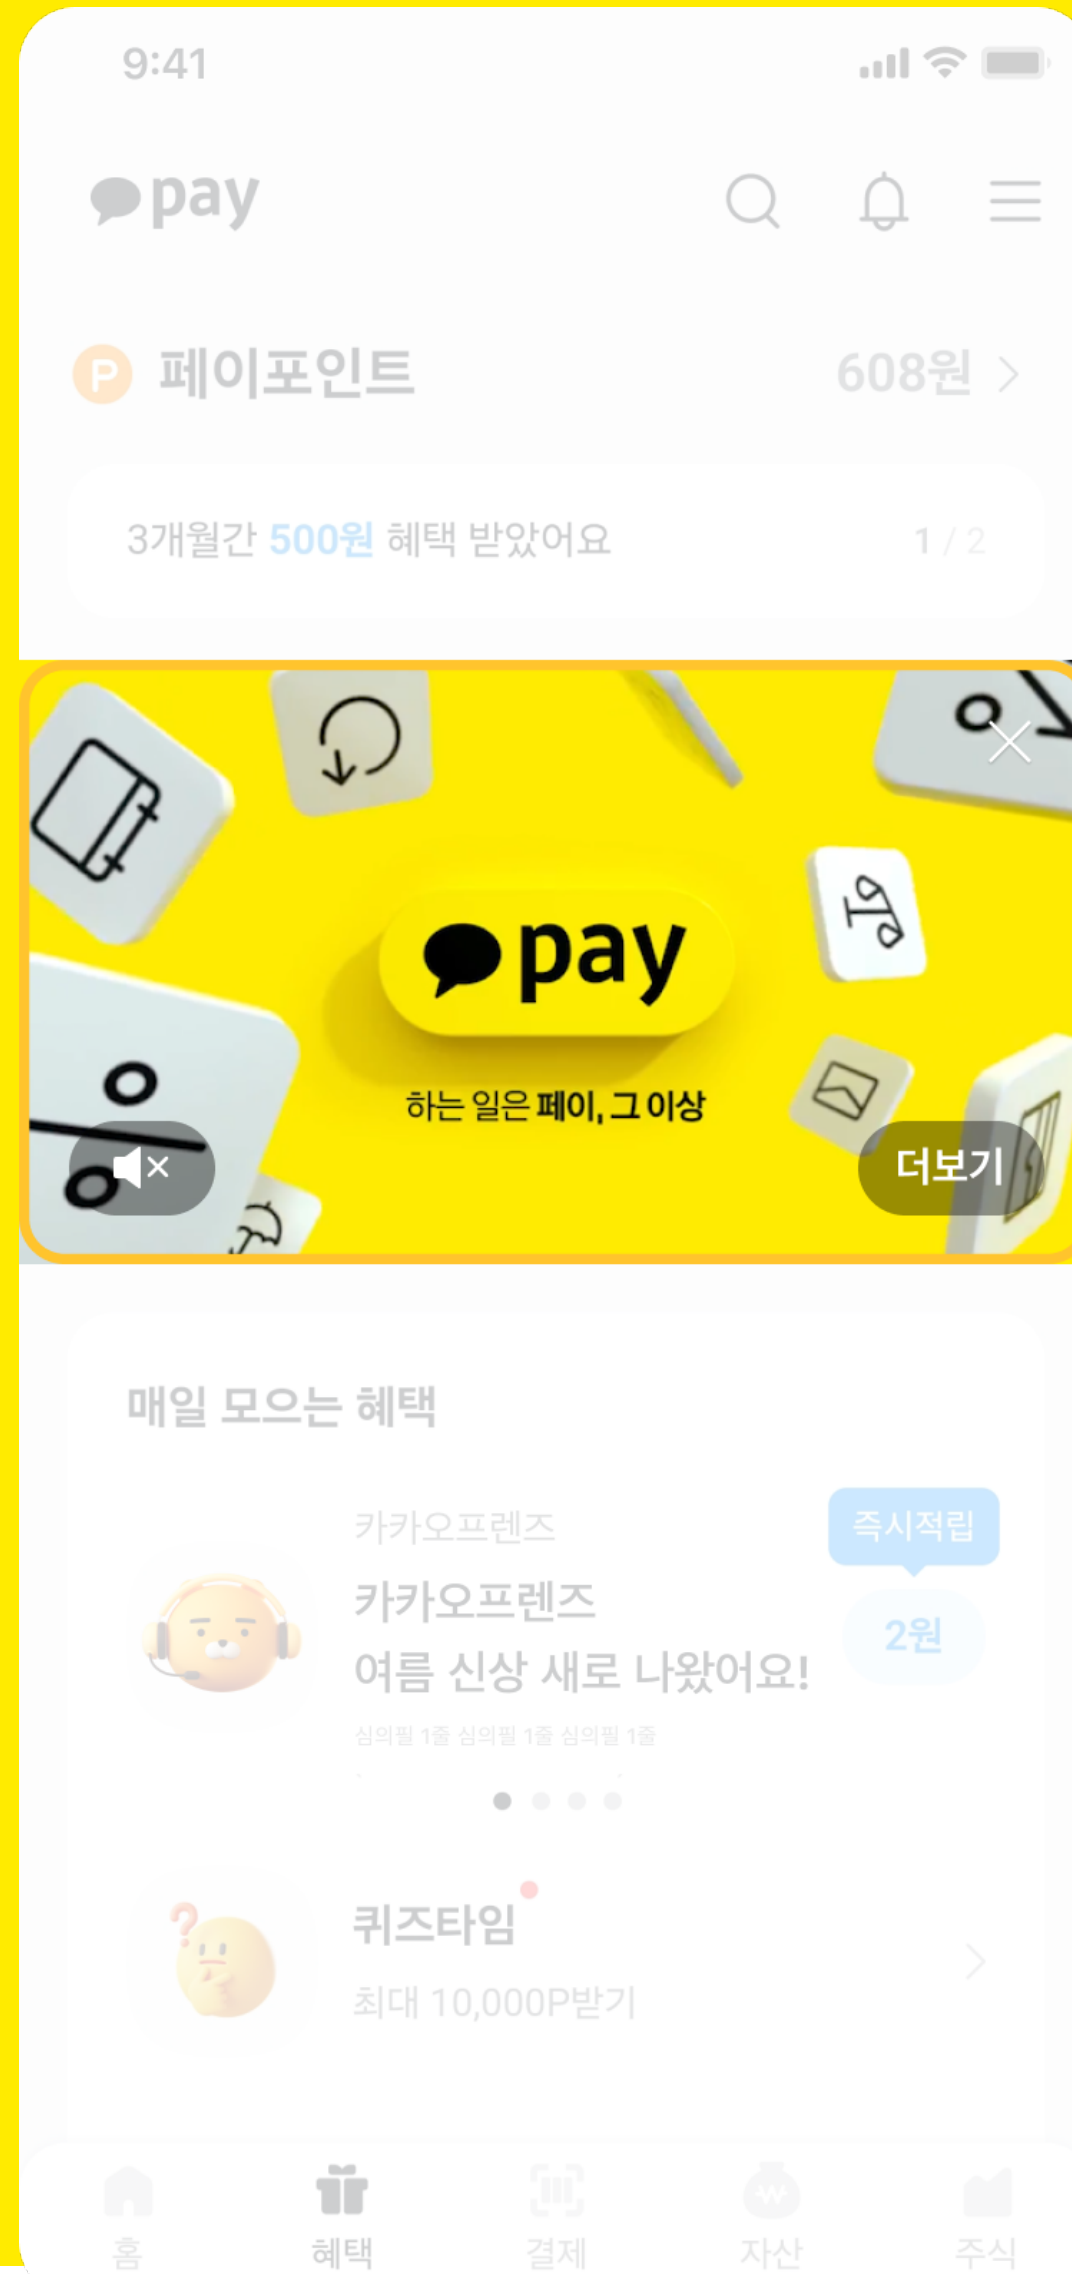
9:41

pay

페이포인트 608원 >

3개월간 500원 혜택 받았어요 1 / 2

pay

하는 일은 페이, 그 이상

더보기

매일 모으는 혜택

카카오프렌즈

즉시적립

카카오프렌즈 여름 신상 새로 나왔어요!

2원

심의필 1줄 심의필 1줄 심의필 1줄

퀴즈타임

최대 10,000P받기

홈 혜택 결제 자산 주식